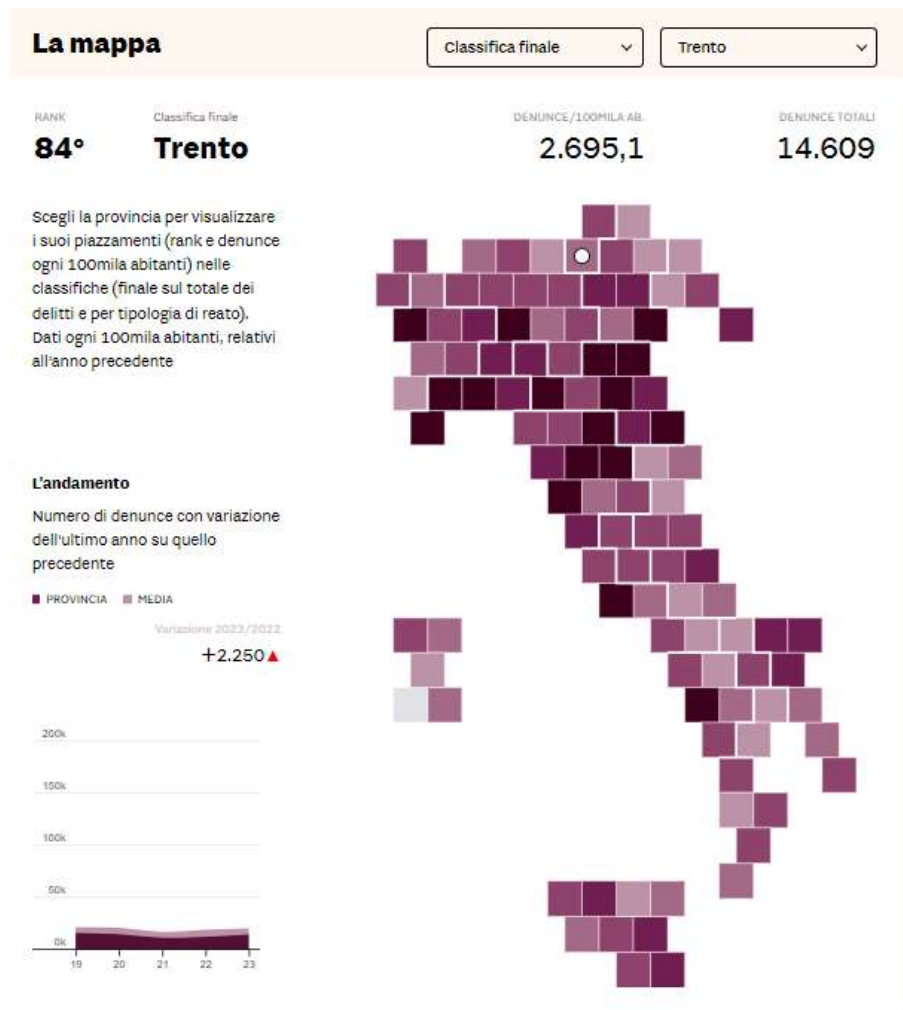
La mappa

Classifica finale

Trento

RANK
84°

Classifica finale
Trento

DENUNCE/100MILA AB.
2.695,1

DENUNCE TOTALI
14.609

Scegli la provincia per visualizzare i suoi piazzamenti (rank e denunce ogni 100mila abitanti) nelle classifiche (finale sul totale dei delitti e per tipologia di reato). Dati ogni 100mila abitanti, relativi all'anno precedente

L'andamento

Numero di denunce con variazione dell'ultimo anno su quello precedente

PROVINCIA MEDIA

Variazione 2023/2022
+2.250▲

200k
150k
100k
50k
0k
19 20 21 22 23